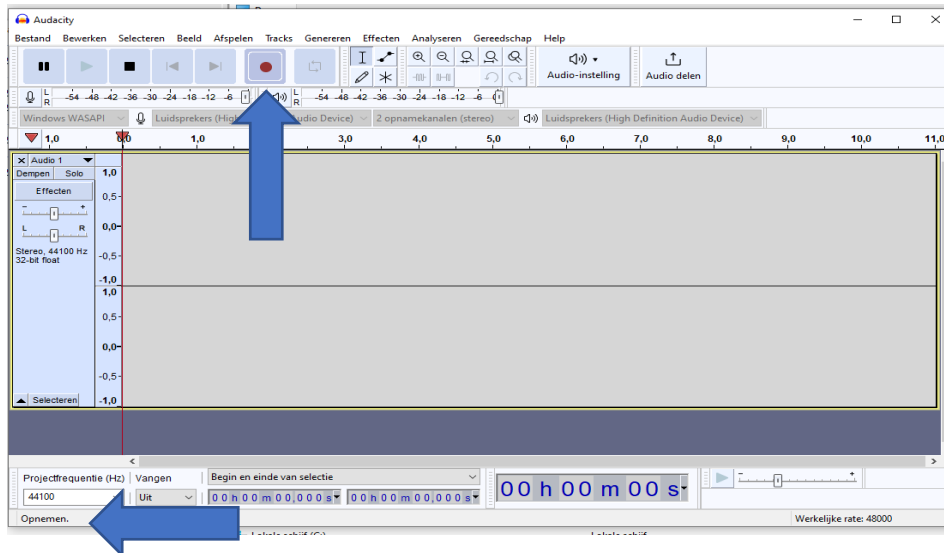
Audacity

Bestand Bewerken Selecteren Beeld Afspelen Tracks Genereren Effecten Analyseren Gereedschap Help

Audio-instelling

Audio delen

L R -54 -48 -42 -36 -30 -24 -18 -12 -6

L R -54 -48 -42 -36 -30 -24 -18 -12 -6

Windows WASAPI

Luidsprekers (High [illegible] udio Device)

2 opnamekanalen (stereo)

Luidsprekers (High Definition Audio Device)

1,0 0,0 1,0 3,0 4,0 5,0 6,0 7,0 8,0 9,0 10,0 11,0

Audio 1

Dempen Solo

Effecten

L R

Stereo, 44100 Hz
32-bit float

Selecteren

1,0
0,5
0,0
-0,5
-1,0
1,0
0,5
0,0
-0,5
-1,0

Projectfrequentie (Hz) Vangen

44100 Uit

Begin en einde van selectie

0 0 h 0 0 m 0 0 , 0 0 0 s

0 0 h 0 0 m 0 0 , 0 0 0 s

00 h 00 m 00 s

Opnemen.

Werkelijke rate: 48000

Lokale schijf (C:)

Lokale schijf